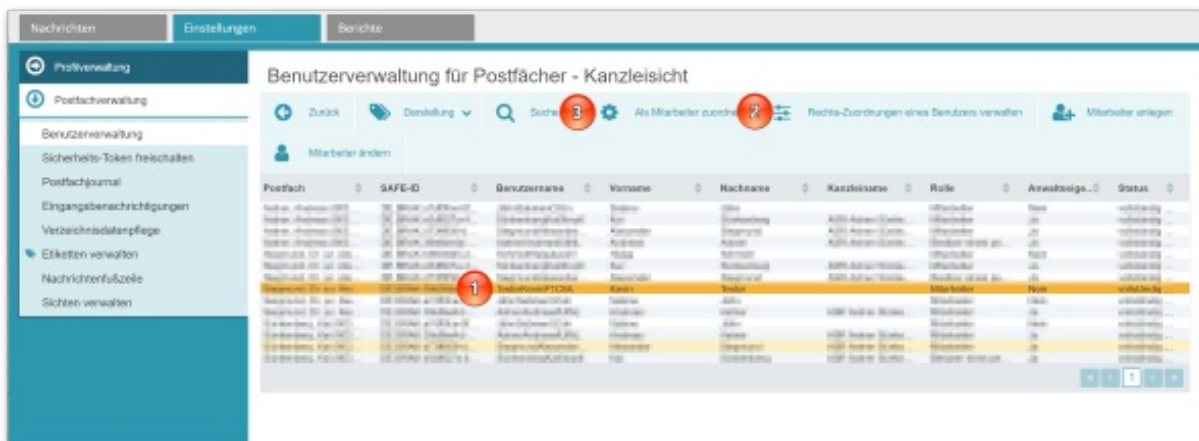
Nachrichten | Einstellungen | Berichte

Profilverwaltung

Postfachverwaltung

Benutzerverwaltung

Sicherheits-Token freischalten

Postfachjournal

Eingangsbenachrichtigungen

Verzeichnisdatenpflege

Etiketten verwalten

Nachrichtenfußzeile

Sichten verwalten

Benutzerverwaltung für Postfächer - Kanzleisicht

Zurück | Darstellung | Suche 3 | Als Mitarbeiter zuordnen 2 | Rechte-Zuordnungen eines Benutzers verwalten | Mitarbeiter anlegen

Mitarbeiter ändern

| Postfach | SAFE-ID | Benutzername | Vorname | Nachname | Kanzleiname | Rolle | Anwaltseige... | Status |
|---|---|---|---|---|---|---|---|---|
| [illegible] | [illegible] | TesterKevinPTCSA 1 | Kevin | Tester | | Mitarbeiter | Nein | vollständig |

1